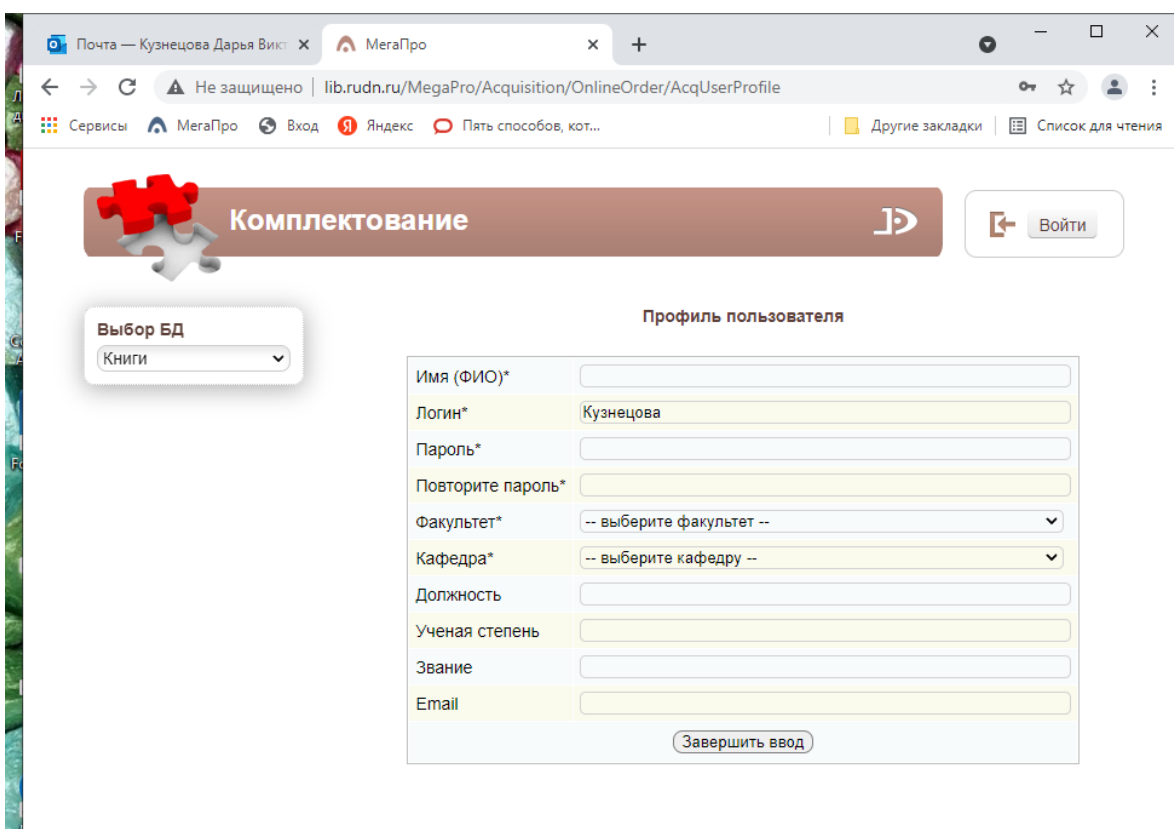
Почта — Кузнецова Дарья Викт ×
МегаПро ×
+

Не защищено | lib.rudn.ru/MegaPro/Acquisition/OnlineOrder/AcqUserProfile

Сервисы МегаПро Вход Яндекс Пять способов, кот... Другие закладки Список для чтения

Комплектование

Войти

Выбор БД
Книги

Профиль пользователя

| Имя (ФИО)* | |
|---|---|
| Логин* | Кузнецова |
| Пароль* | |
| Повторите пароль* | |
| Факультет* | -- выберите факультет -- |
| Кафедра* | -- выберите кафедру -- |
| Должность | |
| Ученая степень | |
| Звание | |
| Email | |

Завершить ввод